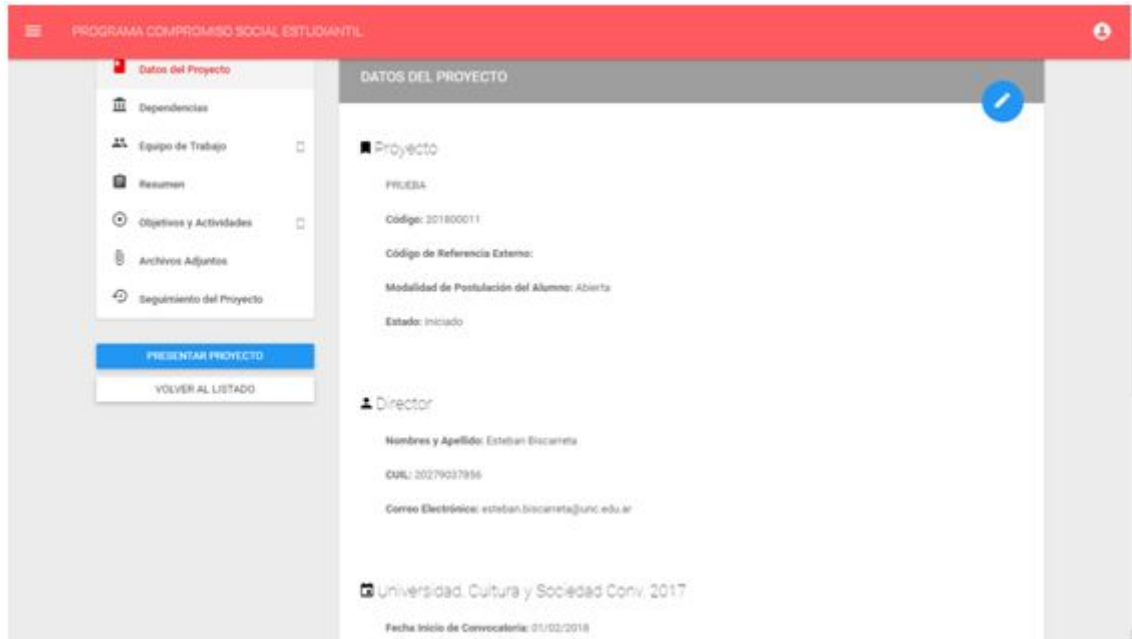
PROGRAMA COMPROMISO SOCIAL ESTUDIANTIL

Datos del Proyecto

Dependencias

Equipo de Trabajo

Resumen

Objetivos y Actividades

Archivos Adjuntos

Seguimiento del Proyecto

PRESENTAR PROYECTO

VOLVER AL LISTADO

DATOS DEL PROYECTO

Proyecto

PRUEBA

Código: 201800011

Código de Referencia Externo:

Modalidad de Postulación del Alumno: Abierta

Estado: Iniciado

Director

Nombres y Apellido: Esteban Biscarreta

CUIL: 20279037856

Correo Electrónico: esteban.biscarreta@unc.edu.ar

Universidad, Cultura y Sociedad Conv. 2017

Fecha Inicio de Convocatoria: 01/02/2018